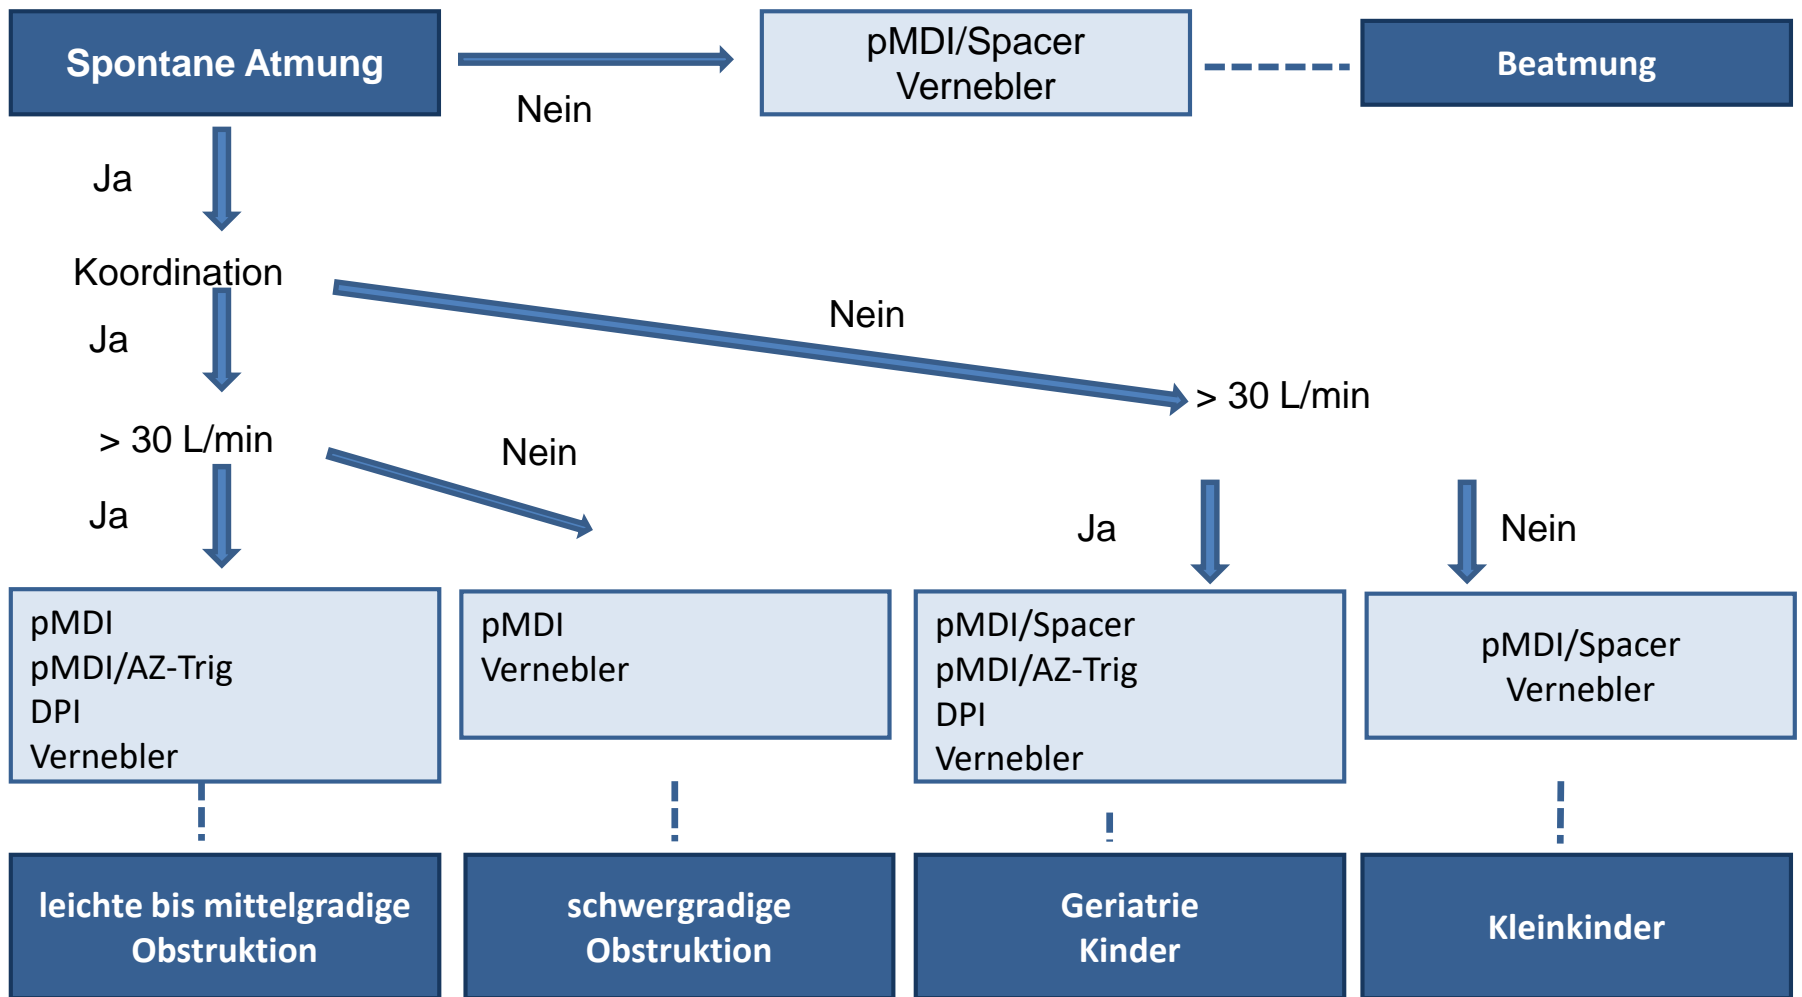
Spontane Atmung

Nein

pMDI/Spacer
Vernebler

Beatmung

Ja

Koordination

Nein

Ja

> 30 L/min

> 30 L/min

Nein

Ja

Ja

Nein

pMDI
pMDI/AZ-Trig
DPI
Vernebler

pMDI
Vernebler

pMDI/Spacer
pMDI/AZ-Trig
DPI
Vernebler

pMDI/Spacer
Vernebler

leichte bis mittelgradige Obstruktion

schwergradige Obstruktion

Geriatrie
Kinder

Kleinkinder